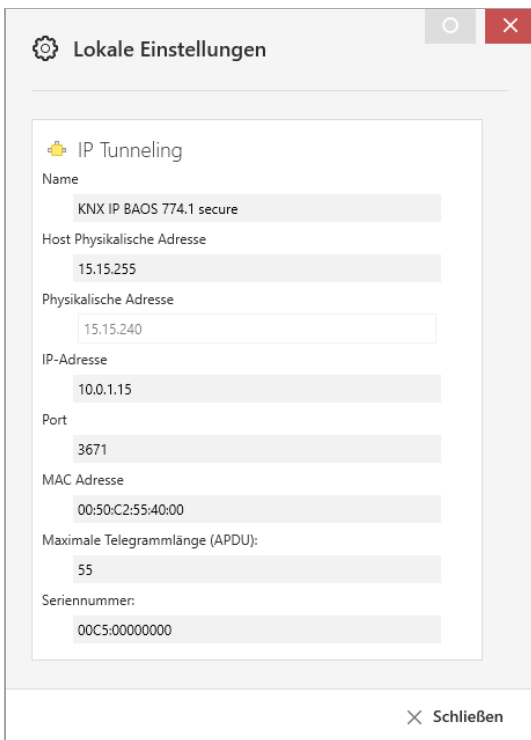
Lokale Einstellungen

IP Tunneling

Name

KNX IP BAOS 774.1 secure

Host Physikalische Adresse

15.15.255

Physikalische Adresse

15.15.240

IP-Adresse

10.0.1.15

Port

3671

MAC Adresse

00:50:C2:55:40:00

Maximale Telegrammlänge (APDU):

55

Seriennummer:

00C5:00000000

✕ Schließen